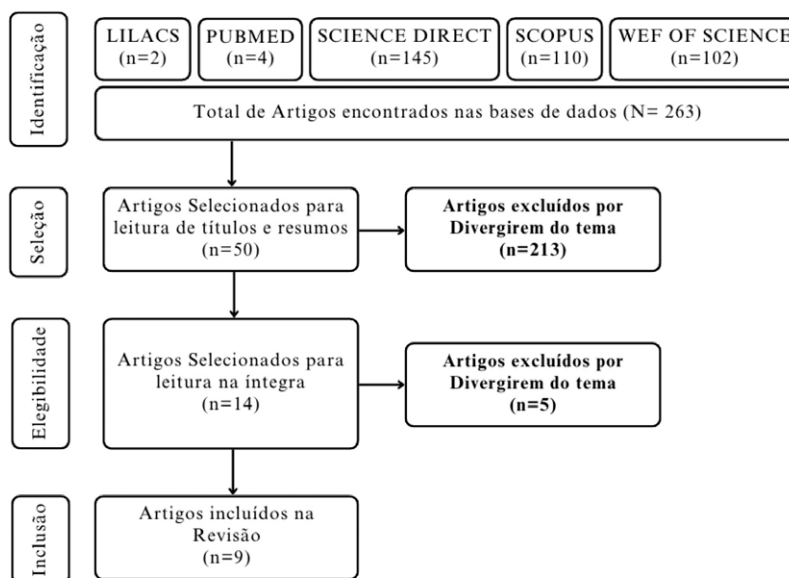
Identificação

LILACS (n=2)

PUBMED (n=4)

SCIENCE DIRECT (n=145)

SCOPUS (n=110)

WEF OF SCIENCE (n=102)

Total de Artigos encontrados nas bases de dados (N= 263)

Seleção

Artigos Selecionados para leitura de títulos e resumos (n=50)

**Artigos excluídos por Divergirem do tema (n=213)**

Elegibilidade

Artigos Selecionados para leitura na íntegra (n=14)

**Artigos excluídos por Divergirem do tema (n=5)**

Inclusão

Artigos incluídos na Revisão (n=9)